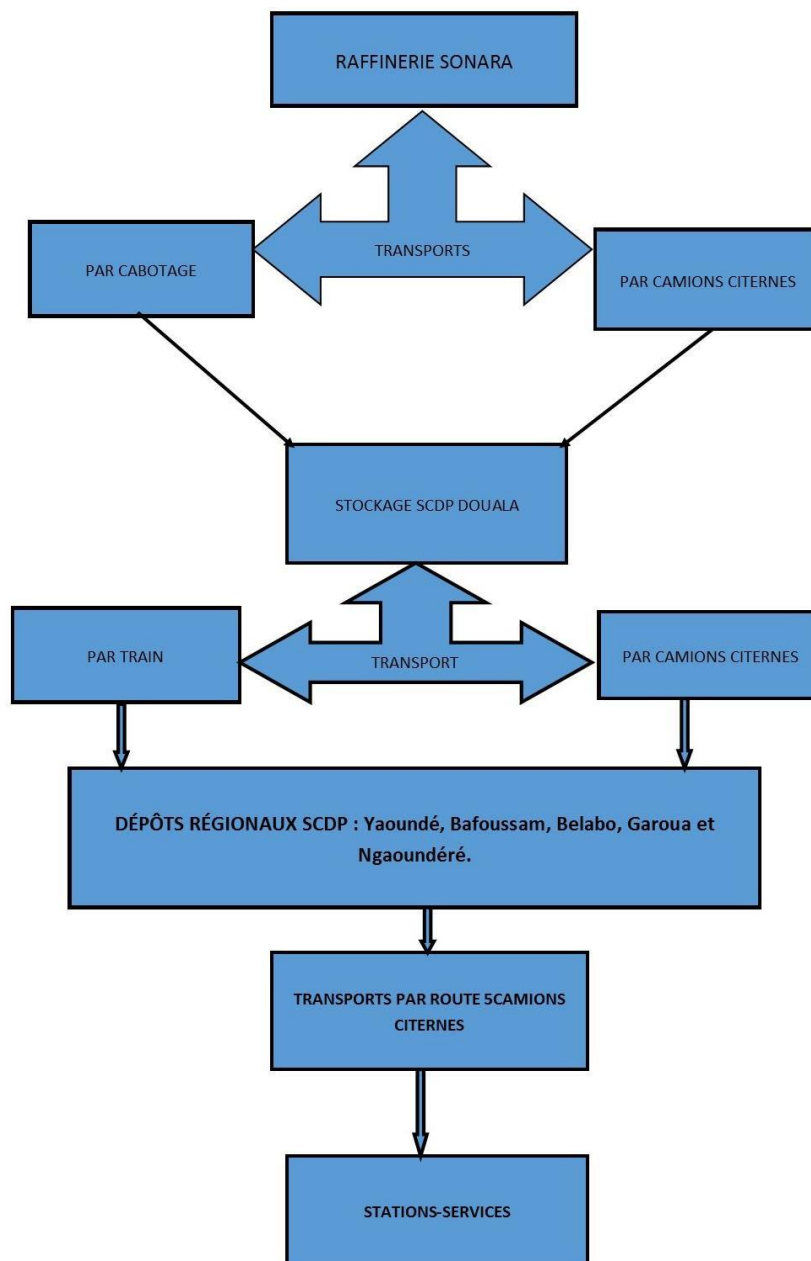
RAFFINERIE SONARA

PAR CABOTAGE

TRANSPORTS

PAR CAMIONS CITERNES

STOCKAGE SCDP DOUALA

PAR TRAIN

TRANSPORT

PAR CAMIONS CITERNES

DÉPÔTS RÉGIONAUX SCDP : Yaoundé, Bafoussam, Belabo, Garoua et Ngaoundéré.

TRANSPORTS PAR ROUTE 5CAMIONS CITERNES

STATIONS-SERVICES